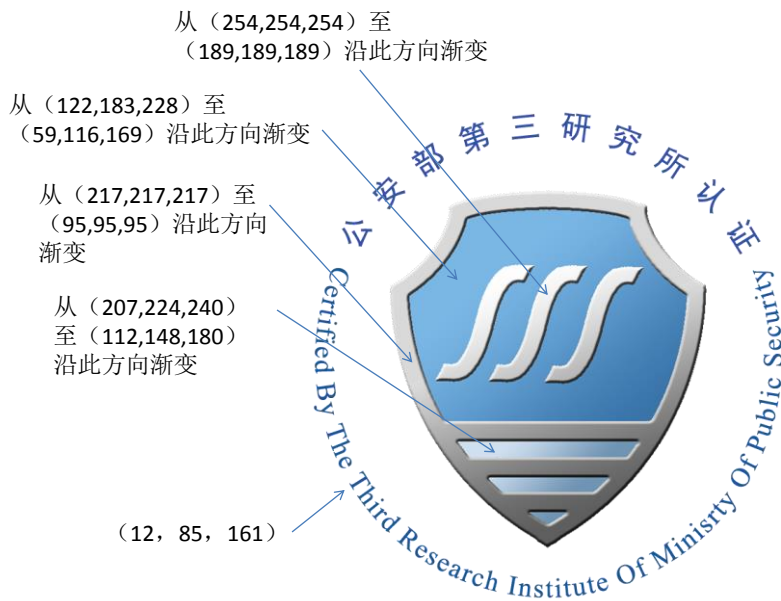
从（254,254,254）至（189,189,189）沿此方向渐变

从（122,183,228）至（59,116,169）沿此方向渐变

从（217,217,217）至（95,95,95）沿此方向渐变

从（207,224,240）至（112,148,180）沿此方向渐变

（12，85，161）

公安部第三研究所认证

Certified By The Third Research Institute Of Minisrty Of Public Security